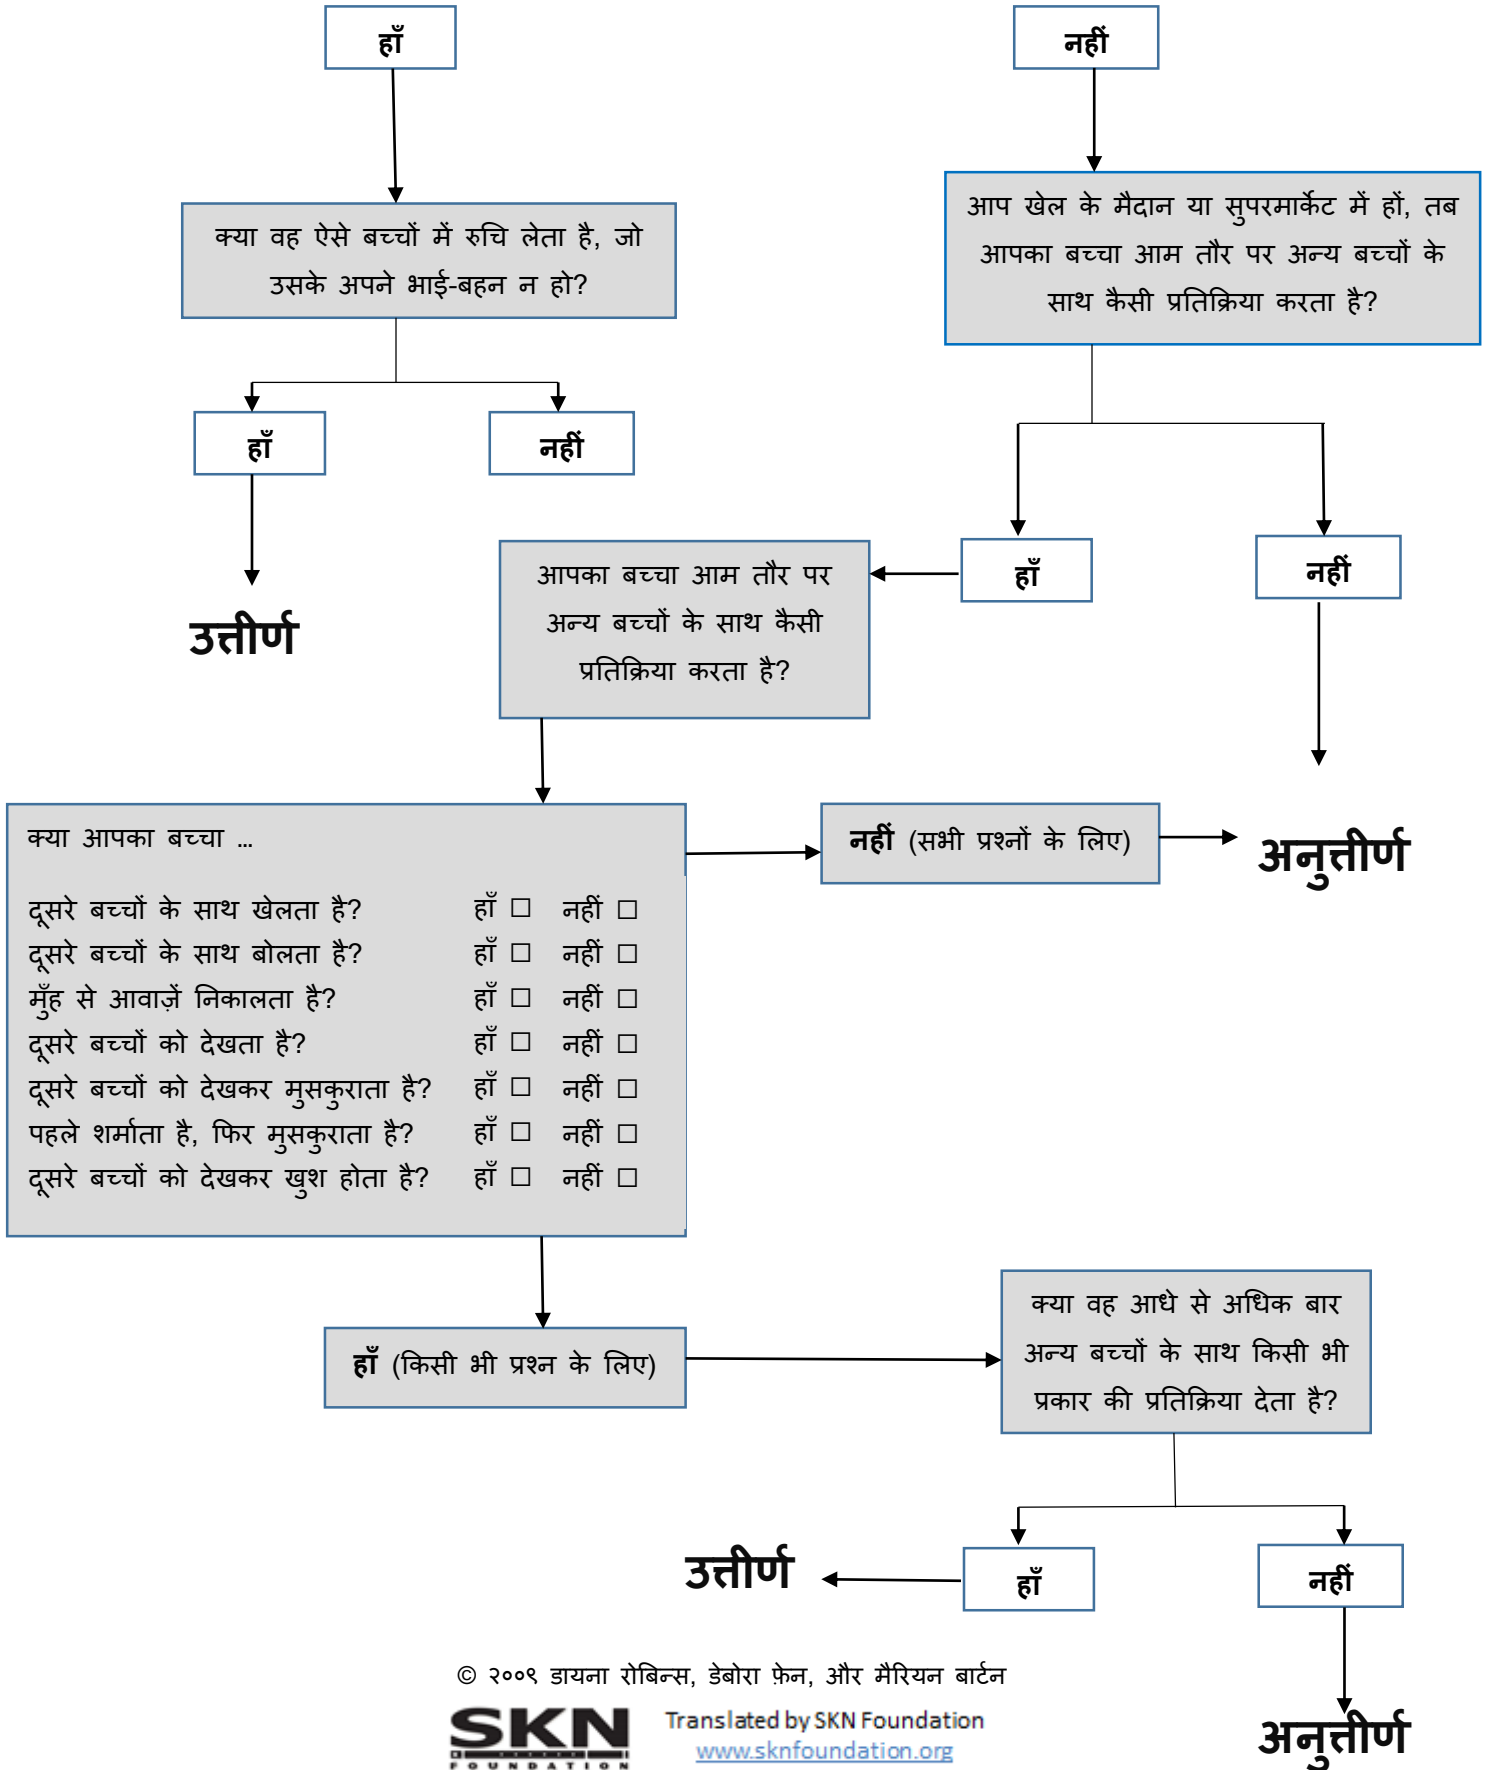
हाँ

नहीं

क्या वह ऐसे बच्चों में रुचि लेता है, जो उसके अपने भाई-बहन न हो?

आप खेल के मैदान या सुपरमार्केट में हों, तब आपका बच्चा आम तौर पर अन्य बच्चों के साथ कैसी प्रतिक्रिया करता है?

हाँ

नहीं

उत्तीर्ण

आपका बच्चा आम तौर पर अन्य बच्चों के साथ कैसी प्रतिक्रिया करता है?

हाँ

नहीं

क्या आपका बच्चा ...

| | | |
|---|---|---|
| दूसरे बच्चों के साथ खेलता है? | हाँ ☐ | नहीं ☐ |
| दूसरे बच्चों के साथ बोलता है? | हाँ ☐ | नहीं ☐ |
| मुँह से आवाज़ें निकालता है? | हाँ ☐ | नहीं ☐ |
| दूसरे बच्चों को देखता है? | हाँ ☐ | नहीं ☐ |
| दूसरे बच्चों को देखकर मुसकुराता है? | हाँ ☐ | नहीं ☐ |
| पहले शर्माता है, फिर मुसकुराता है? | हाँ ☐ | नहीं ☐ |
| दूसरे बच्चों को देखकर खुश होता है? | हाँ ☐ | नहीं ☐ |

नहीं (सभी प्रश्नों के लिए)

अनुत्तीर्ण

हाँ (किसी भी प्रश्न के लिए)

क्या वह आधे से अधिक बार अन्य बच्चों के साथ किसी भी प्रकार की प्रतिक्रिया देता है?

उत्तीर्ण

हाँ

नहीं

© २००९ डायना रोबिन्स, डेबोरा फ़ेन, और मैरियन बार्टन

SKN FOUNDATION

Translated by SKN Foundation
www.sknfoundation.org

अनुत्तीर्ण